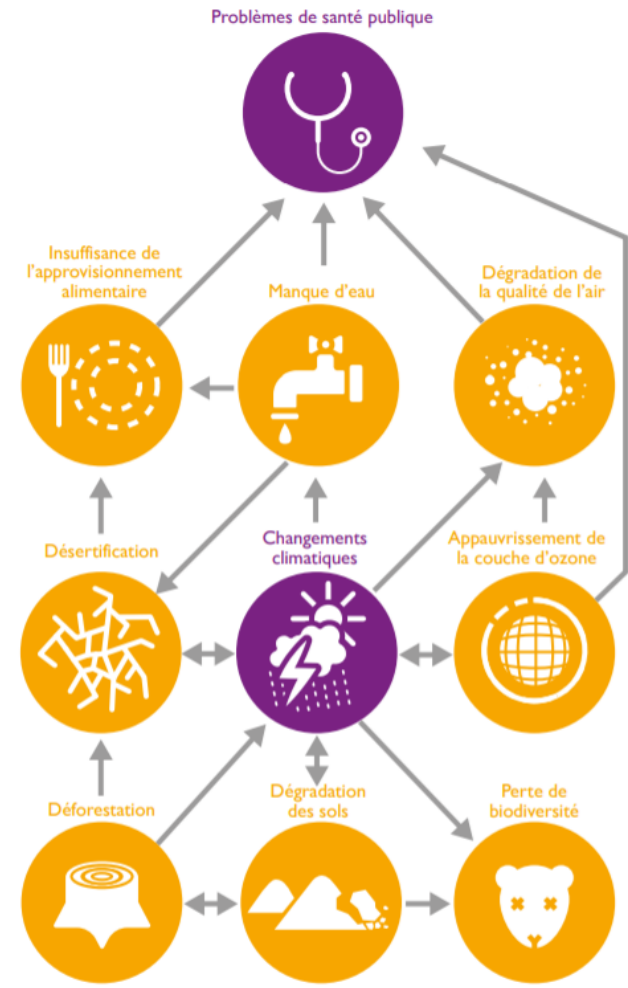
Problèmes de santé publique

Insuffisance de l'approvisionnement alimentaire

Manque d'eau

Dégradation de la qualité de l'air

Désertification

Changements climatiques

Appauvrissement de la couche d'ozone

Déforestation

Dégradation des sols

Perte de biodiversité